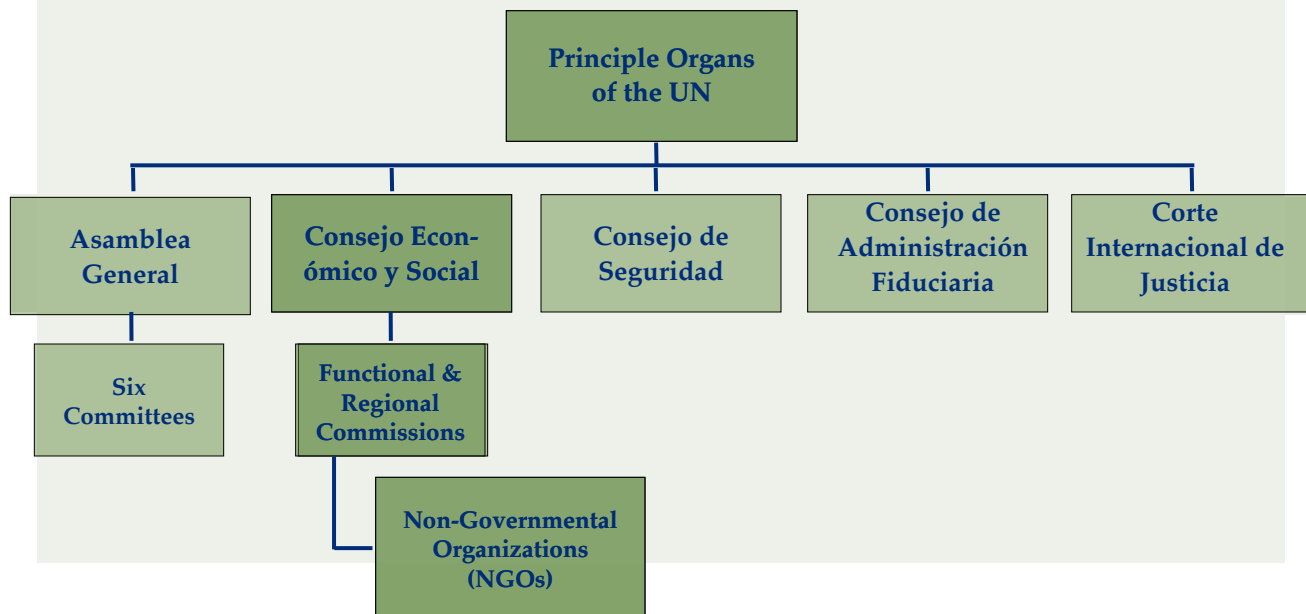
Principle Organs of the UN

Asamblea General

Consejo Económico y Social

Consejo de Seguridad

Consejo de Administración Fiduciaria

Corte Internacional de Justicia

Six Committees

Functional & Regional Commissions

Non-Governmental Organizations (NGOs)